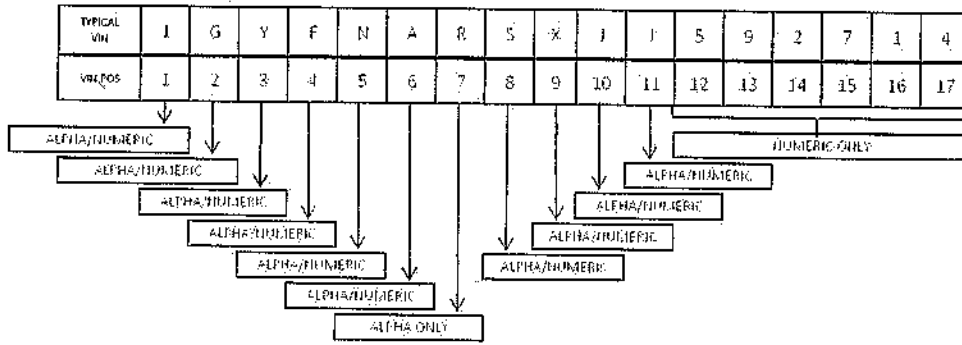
| TYPICAL VIN | 1 | G | Y | F | N | A | R | S | X | J | F | 5 | 9 | 2 | 7 | 1 | 4 |
|---|---|---|---|---|---|---|---|---|---|---|---|---|---|---|---|---|---|
| VIN POS | 1 | 2 | 3 | 4 | 5 | 6 | 7 | 8 | 9 | 10 | 11 | 12 | 13 | 14 | 15 | 16 | 17 |

ALPHA/NUMERIC

ALPHA/NUMERIC

ALPHA/NUMERIC

ALPHA/NUMERIC

ALPHA/NUMERIC

ALPHA/NUMERIC

ALPHA ONLY

ALPHA/NUMERIC

ALPHA/NUMERIC

ALPHA/NUMERIC

ALPHA/NUMERIC

NUMERIC ONLY